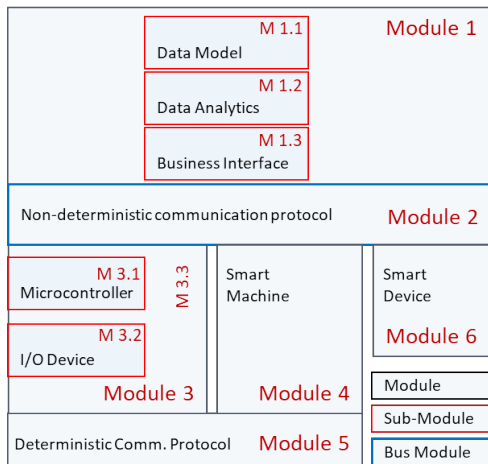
M 1.1
Data Model

M 1.2
Data Analytics

M 1.3
Business Interface

Module 1

Non-deterministic communication protocol

Module 2

M 3.1
Microcontroller

M 3.2
I/O Device

M 3.3

Module 3

Smart Machine

Module 4

Smart Device

Module 6

Deterministic Comm. Protocol

Module 5

Module

Sub-Module

Bus Module